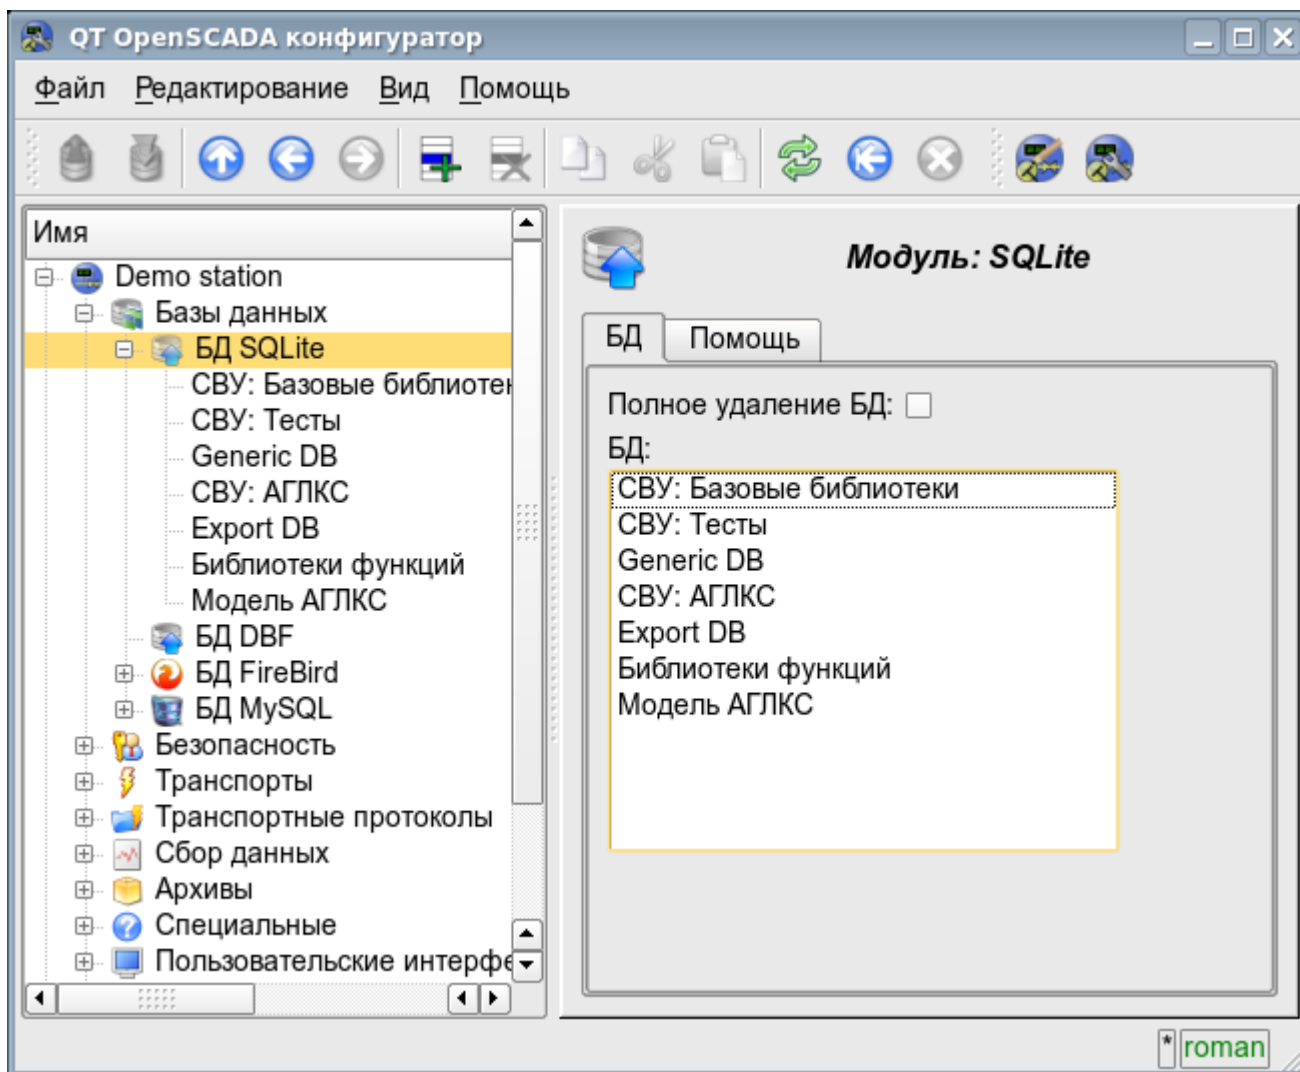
QT OpenSCADA конфигуратор

Файл Редактирование Вид Помощь

Имя
Demo station
Базы данных
БД SQLite
СВУ: Базовые библиотек
СВУ: Тесты
Generic DB
СВУ: АГЛКС
Export DB
Библиотеки функций
Модель АГЛКС
БД DBF
БД FireBird
БД MySQL
Безопасность
Транспорты
Транспортные протоколы
Сбор данных
Архивы
Специальные
Пользовательские интерфе

Модуль: SQLite

БД Помощь

Полное удаление БД:
БД:
СВУ: Базовые библиотеки
СВУ: Тесты
Generic DB
СВУ: АГЛКС
Export DB
Библиотеки функций
Модель АГЛКС

* roman